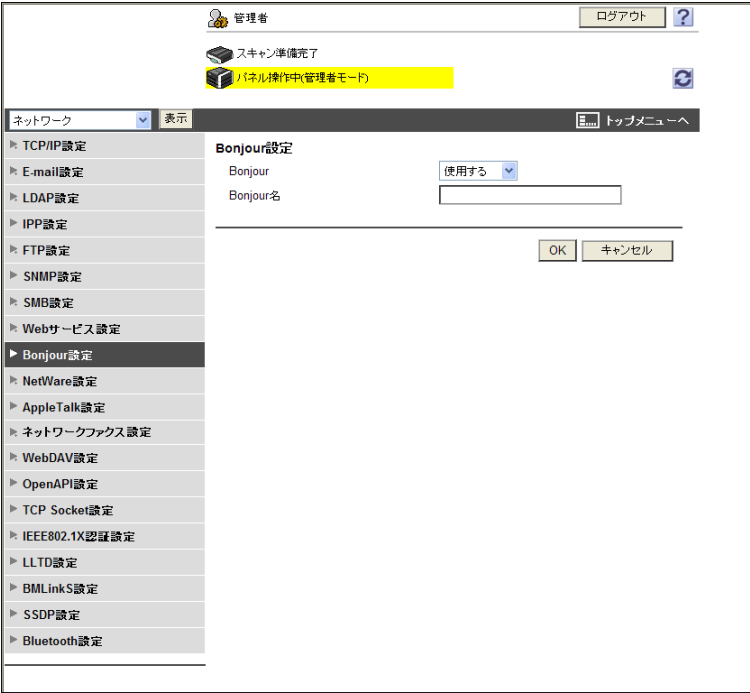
管理者

ログアウト

?

スキャン準備完了

パネル操作中(管理者モード)

ネットワーク

表示

トップメニューへ

TCP/IP設定

E-mail設定

LDAP設定

IPP設定

FTP設定

SNMP設定

SMB設定

Webサービス設定

Bonjour設定

NetWare設定

AppleTalk設定

ネットワークファクス設定

WebDAV設定

OpenAPI設定

TCP Socket設定

IEEE802.1X認証設定

LLTD設定

BMLinkS設定

SSDP設定

Bluetooth設定

Bonjour設定

Bonjour 使用する

Bonjour名

OK キャンセル